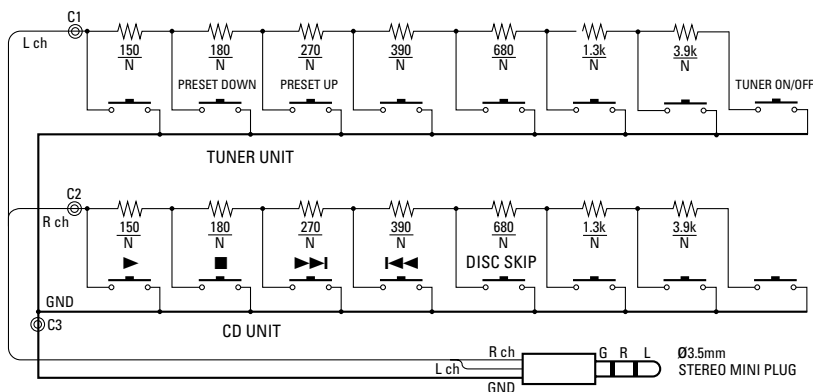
C1
L ch
150
N
180
N
PRESET DOWN
270
N
PRESET UP
390
N
680
N
1.3k
N
3.9k
N
TUNER ON/OFF

TUNER UNIT

C2
R ch
150
N
►
180
N
■
270
N
►►I
390
N
I◄◄
680
N
DISC SKIP
1.3k
N
3.9k
N
GND
C3

CD UNIT

R ch
L ch
GND
G
R
L
Ø3.5mm
STEREO MINI PLUG